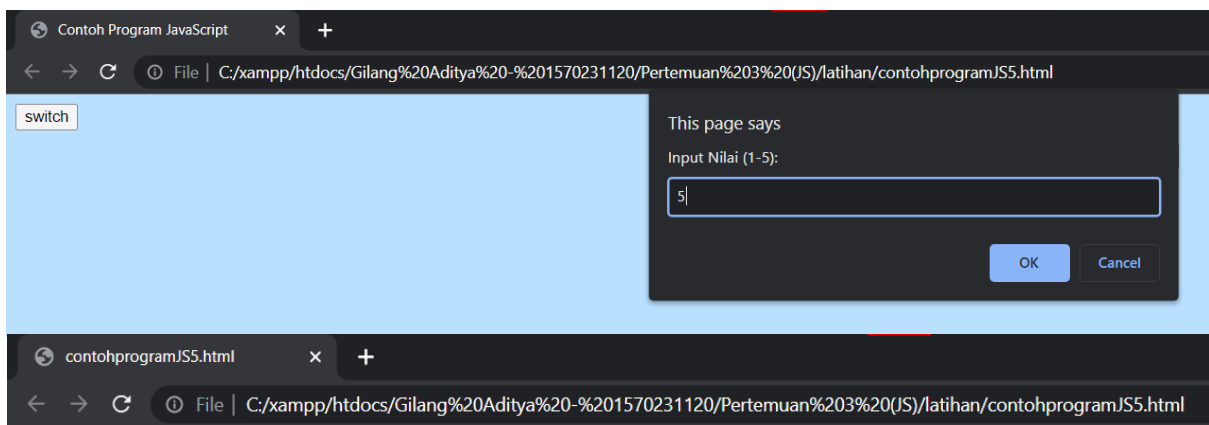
Contoh Program JavaScript ✕ +

File | C:/xampp/htdocs/Gilang%20Aditya%20-%201570231120/Pertemuan%203%20(JS)/latihan/contohprogramJS5.html

switch

This page says

Input Nilai (1-5):

5

OK Cancel

contohprogramJS5.html ✕ +

File | C:/xampp/htdocs/Gilang%20Aditya%20-%201570231120/Pertemuan%203%20(JS)/latihan/contohprogramJS5.html